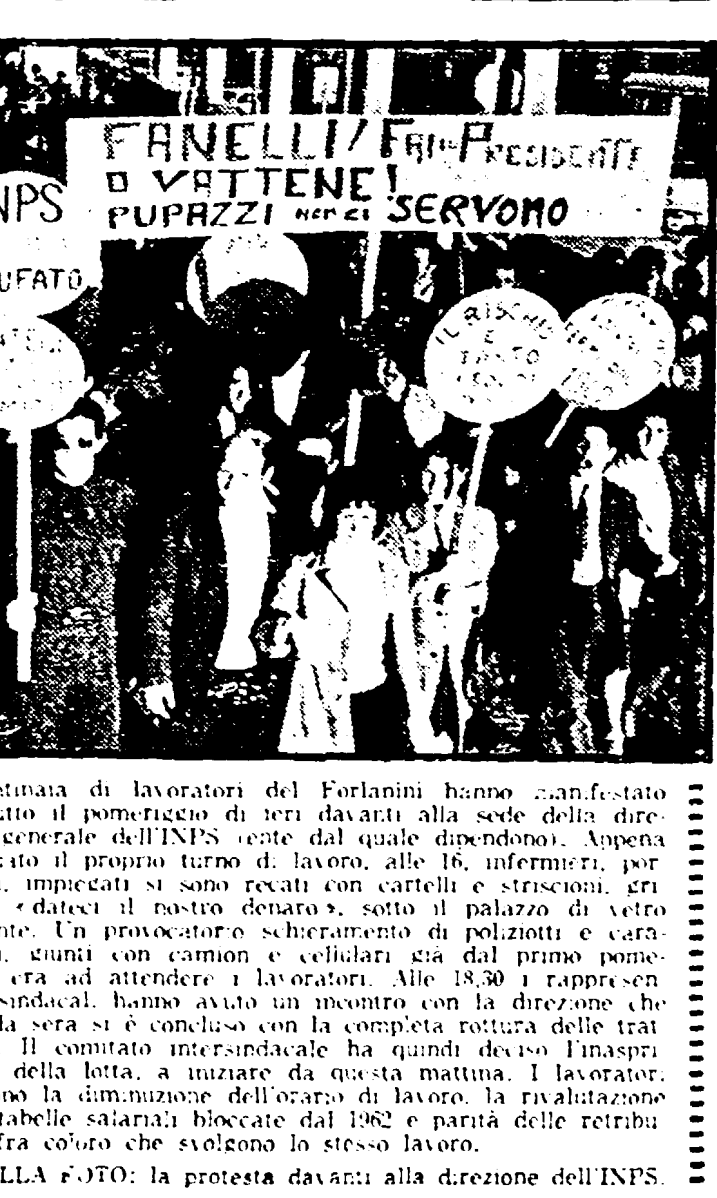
FANELLI! FAI IL PRESIDENTE O VATTENE! PUPAZZI NON CI SERVONO

INPS

UFATO

IL RISCHIO E' TANTO

...tinaia di lavoratori del Forlanini hanno manifestato ...tto il pomeriggio di ieri davanti alla sede della dire... generale dell'INPS (ente dal quale dipendono). Appena ...ato il proprio turno di lavoro, alle 16, infermieri, por..., impiegati si sono recati con cartelli e striscioni, gri... «dateci il nostro denaro», sotto il palazzo di vetro ...nte. Un provocatorio schieramento di poliziotti e cara..., giunti con camion e cellulari già dal primo pome... era ad attendere i lavoratori. Alle 18,30 i rappresen... sindacali hanno avuto un incontro con la direzione che ...la sera si è concluso con la completa rottura delle trat... Il comitato intersindacale ha quindi deciso l'inaspri... della lotta, a iniziare da questa mattina. I lavoratori ...no la diminuzione dell'orario di lavoro, la rivalutazione ...tabelle salariali bloccate dal 1962 e parità delle retribu... fra coloro che svolgono lo stesso lavoro.

...LLA FOTO: la protesta davanti alla direzione dell'INPS.